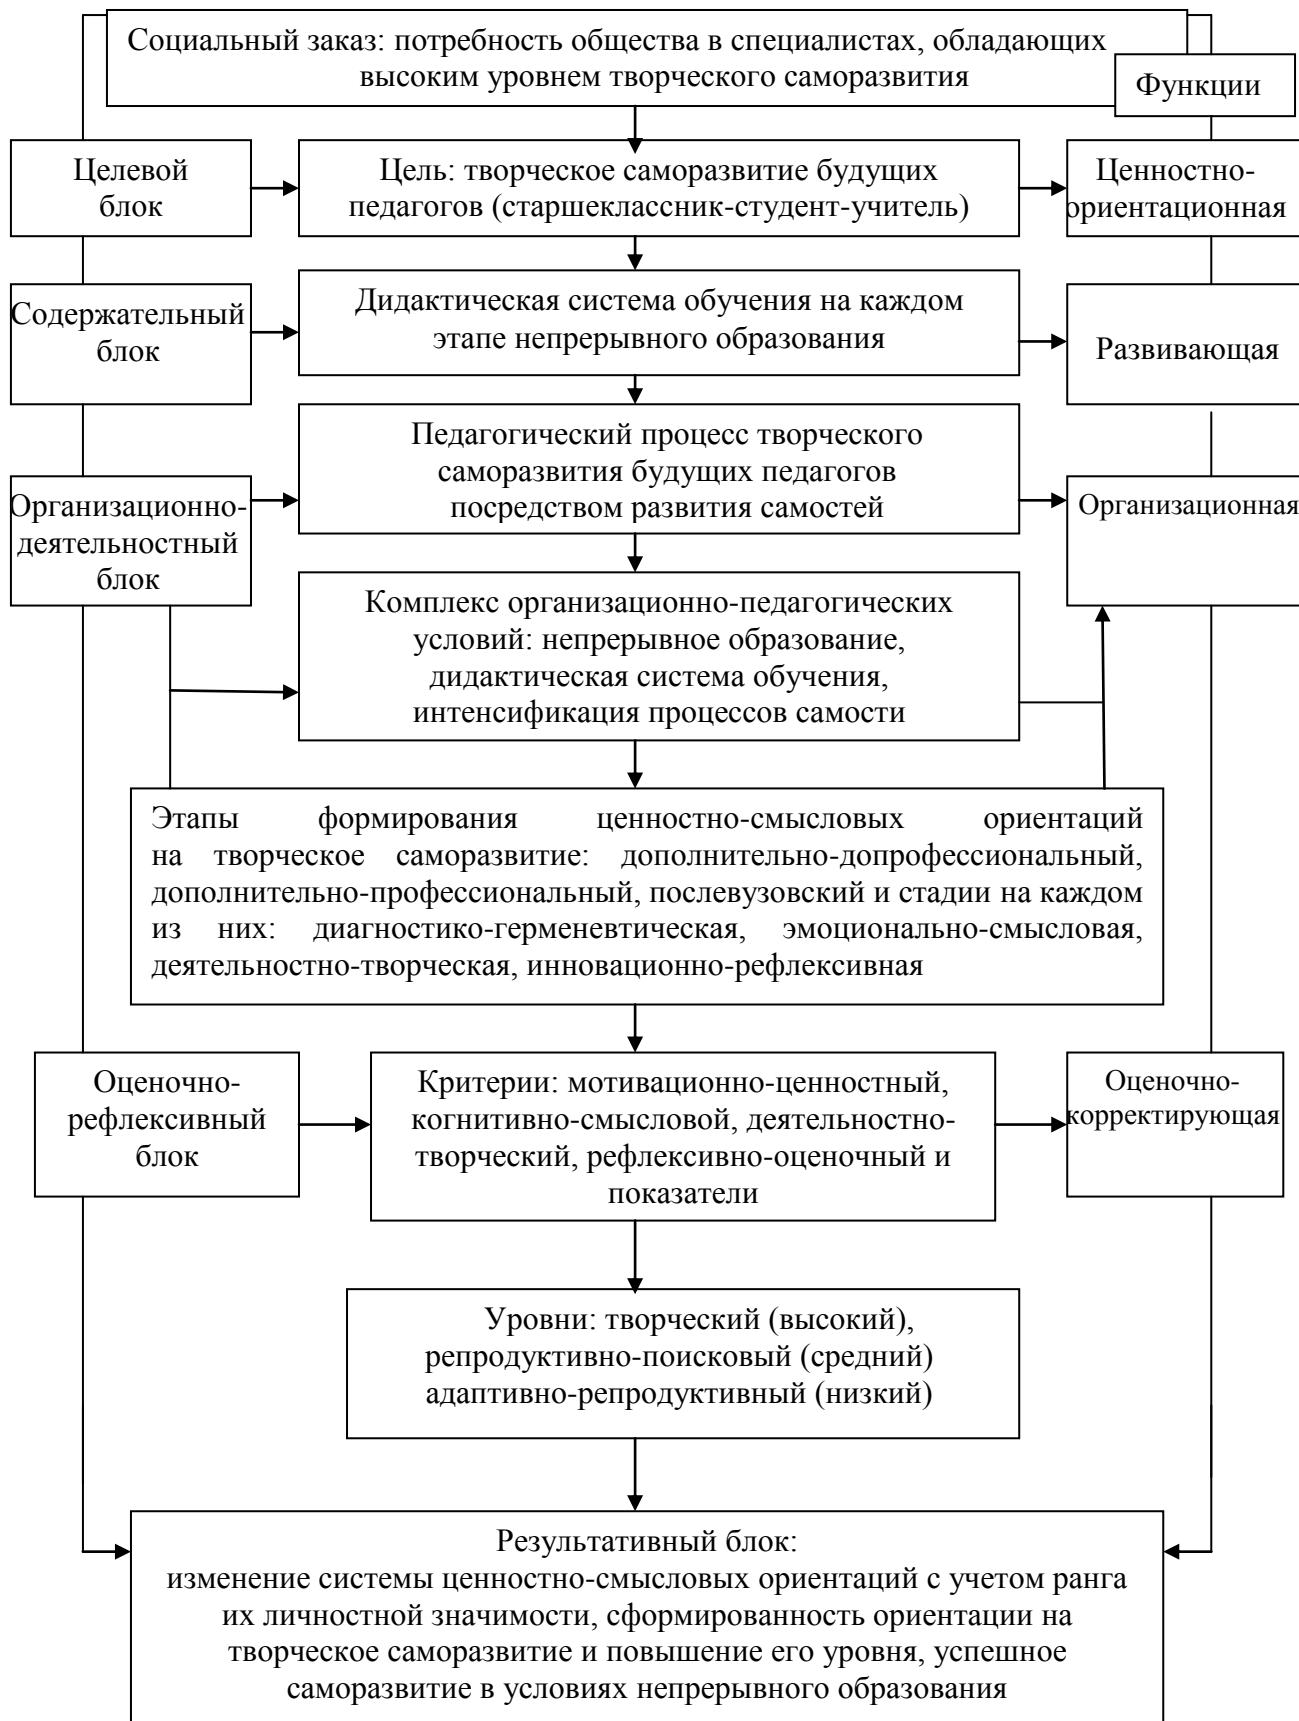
Социальный заказ: потребность общества в специалистах, обладающих высоким уровнем творческого саморазвития

Функции

Целевой блок

Цель: творческое саморазвитие будущих педагогов (старшеклассник-студент-учитель)

Ценностно-ориентационная

Содержательный блок

Дидактическая система обучения на каждом этапе непрерывного образования

Развивающая

Организационно-деятельностный блок

Педагогический процесс творческого саморазвития будущих педагогов посредством развития самостей

Организационная

Комплекс организационно-педагогических условий: непрерывное образование, дидактическая система обучения, интенсификация процессов самости

Этапы формирования ценностно-смысловых ориентаций на творческое саморазвитие: дополнительно-допрофессиональный, дополнительно-профессиональный, послевузовский и стадии на каждом из них: диагностико-герменевтическая, эмоционально-смысловая, деятельностно-творческая, инновационно-рефлексивная

Оценочно-рефлексивный блок

Критерии: мотивационно-ценностный, когнитивно-смысловой, деятельностно-творческий, рефлексивно-оценочный и показатели

Оценочно-корректирующая

Уровни: творческий (высокий), репродуктивно-поисковый (средний) адаптивно-репродуктивный (низкий)

Результативный блок:
изменение системы ценностно-смысловых ориентаций с учетом ранга их личностной значимости, сформированность ориентации на творческое саморазвитие и повышение его уровня, успешное саморазвитие в условиях непрерывного образования